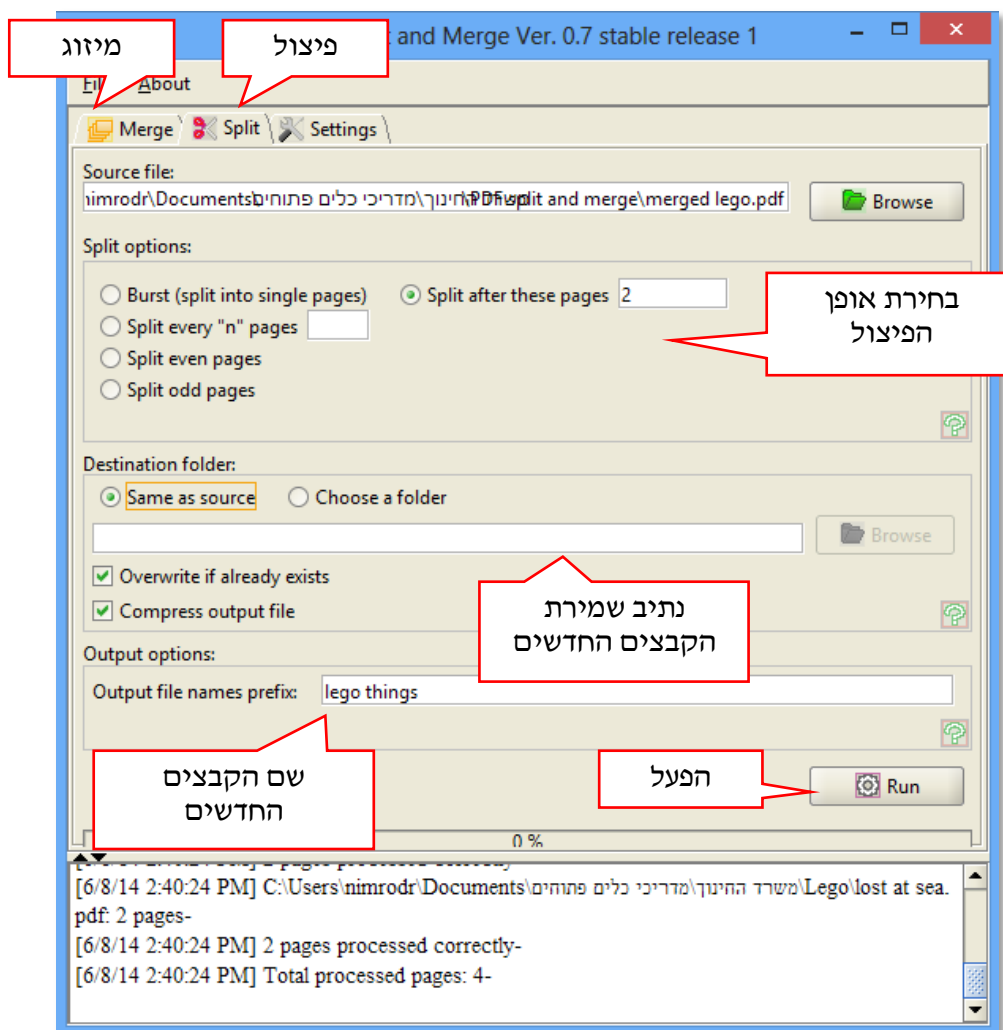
מיזוג
פיצול
t and Merge Ver. 0.7 stable release 1

File About

Merge Split Settings

Source file:
nimrodr\Documents\מדריכי כלים פתוחים\החינוך\PDF split and merge\merged lego.pdf
Browse

Split options:
Burst (split into single pages)
Split after these pages 2
Split every "n" pages
Split even pages
Split odd pages

בחירת אופן הפיצול

Destination folder:
Same as source
Choose a folder
Browse
Overwrite if already exists
Compress output file

נתיב שמירת הקבצים החדשים

Output options:
Output file names prefix: lego things

שם הקבצים החדשים

הפעל
Run

0 %

[6/8/14 2:40:24 PM] C:\Users\nimrodr\Documents\משרד החינוך\מדריכי כלים פתוחים\Lego\lost at sea.pdf: 2 pages-
[6/8/14 2:40:24 PM] 2 pages processed correctly-
[6/8/14 2:40:24 PM] Total processed pages: 4-